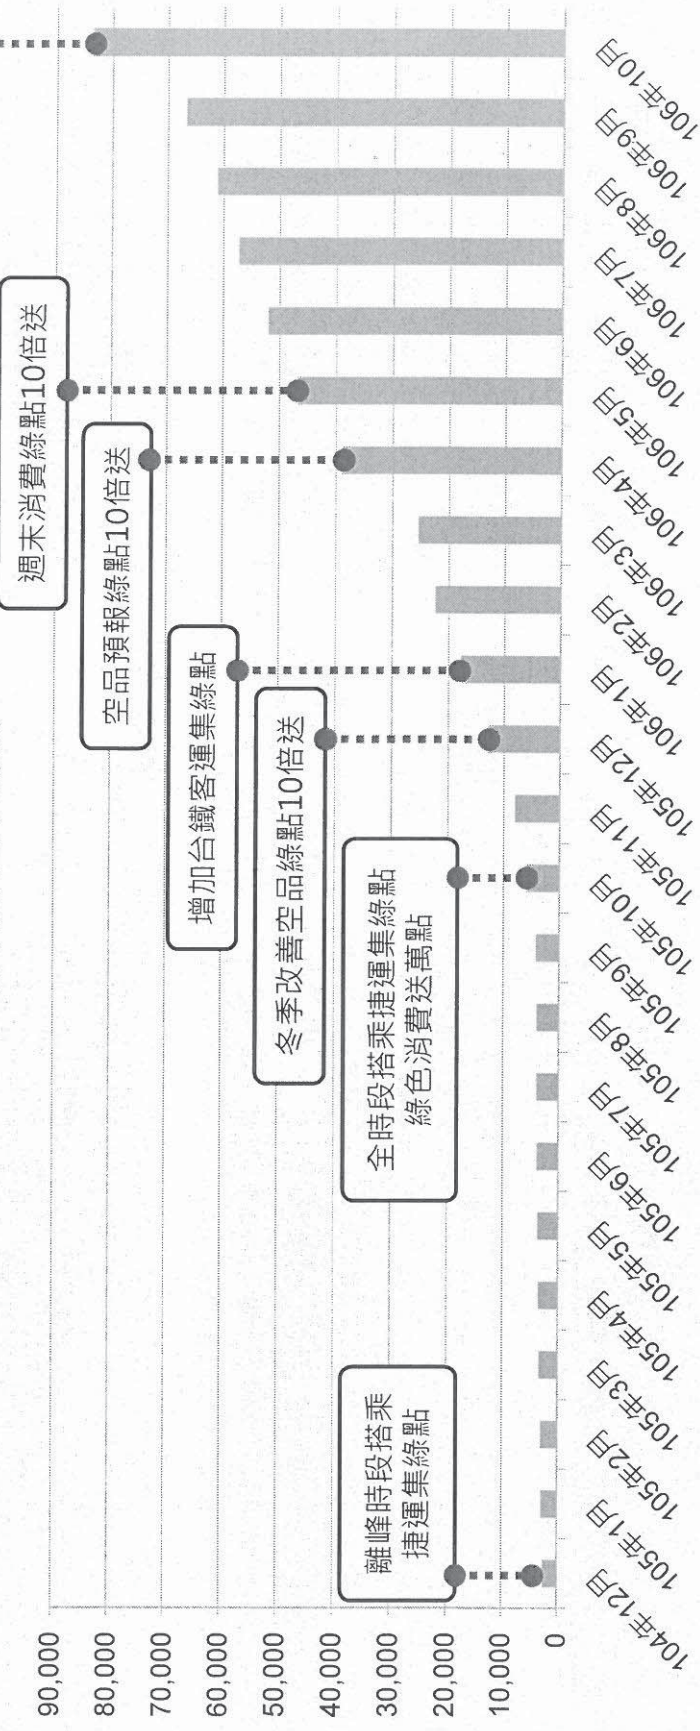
90,000
80,000
70,000
60,000
50,000
40,000
30,000
20,000
10,000
0

離峰時段搭乘捷運集綠點
全時段搭乘捷運集綠點 綠色消費送萬點
冬季改善空品綠點10倍送
增加台鐵客運集綠點
空品預報綠點10倍送
週末消費綠點10倍送

104年12月
105年1月
105年2月
105年3月
105年4月
105年5月
105年6月
105年7月
105年8月
105年9月
105年10月
105年11月
105年12月
106年1月
106年2月
106年3月
106年4月
106年5月
106年6月
106年7月
106年8月
106年9月
106年10月